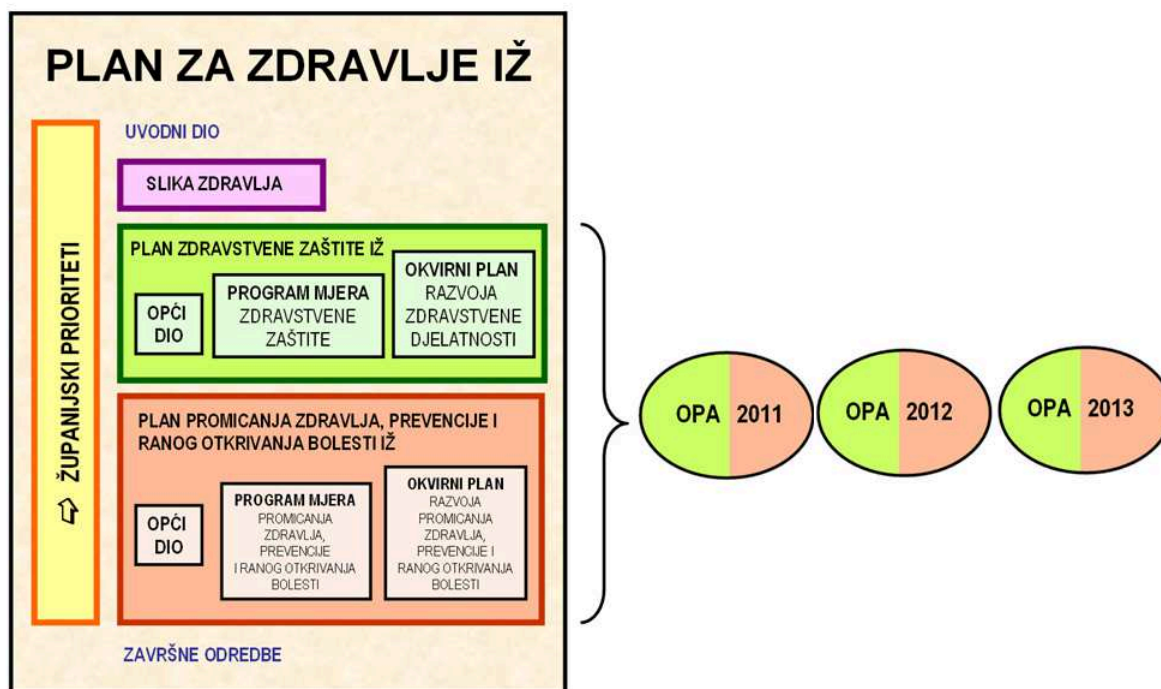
PLAN ZA ZDRAVLJE IŽ

ŽUPANIJSKI PRIORITETI

UVODNI DIO

SLIKA ZDRAVLJA

PLAN ZDRAVSTVENE ZAŠTITE IŽ

OPĆI DIO

PROGRAM MJERA ZDRAVSTVENE ZAŠTITE

OKVIRNI PLAN RAZVOJA ZDRAVSTVENE DJELATNOSTI

PLAN PROMICANJA ZDRAVLJA, PREVENCIJE I RANOG OTKRIVANJA BOLESTI IŽ

OPĆI DIO

PROGRAM MJERA PROMICANJA ZDRAVLJA, PREVENCIJE I RANOG OTKRIVANJA BOLESTI

OKVIRNI PLAN RAZVOJA PROMICANJA ZDRAVLJA, PREVENCIJE I RANOG OTKRIVANJA BOLESTI

ZAVRŠNE ODREDBE

OPA 2011

OPA 2012

OPA 2013